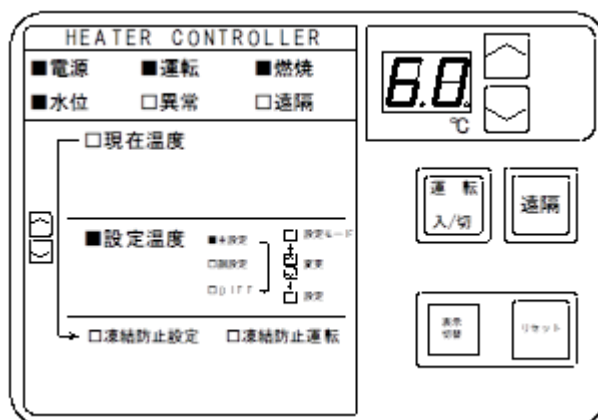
HEATER CONTROLLER

■電源 ■運転 ■燃焼

■水位 □異常 □遠隔

□現在温度

■設定温度

■主設定

□副設定

□DIFF

□ 設定モード

変更

□ 設定

□凍結防止設定 □凍結防止運転

60

℃

運 転

入/切

遠隔

表示切替

リセット